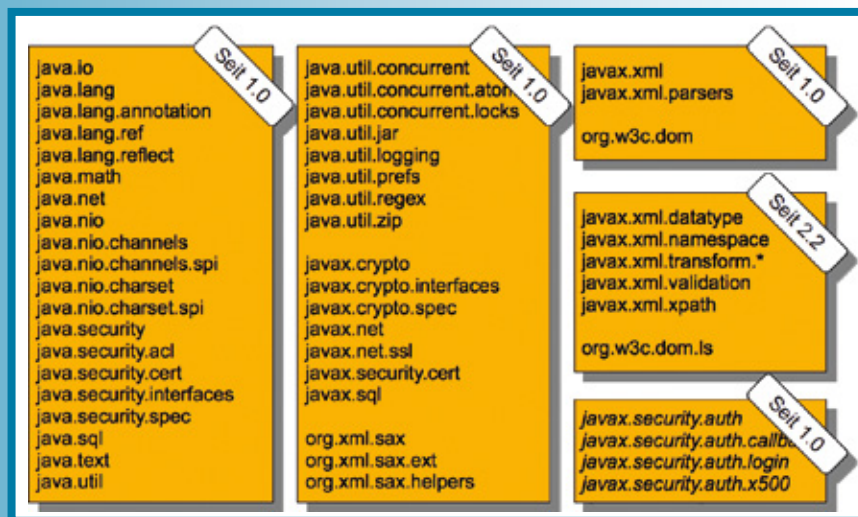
Seit 1.0

java.io
java.lang
java.lang.annotation
java.lang.ref
java.lang.reflect
java.math
java.net
java.nio
java.nio.channels
java.nio.channels.spi
java.nio.charset
java.nio.charset.spi
java.security
java.security.acl
java.security.cert
java.security.interfaces
java.security.spec
java.sql
java.text
java.util

Seit 1.0

java.util.concurrent
java.util.concurrent.atom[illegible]
java.util.concurrent.locks
java.util.jar
java.util.logging
java.util.prefs
java.util.regex
java.util.zip

javax.crypto
javax.crypto.interfaces
javax.crypto.spec
javax.net
javax.net.ssl
javax.security.cert
javax.sql

org.xml.sax
org.xml.sax.ext
org.xml.sax.helpers

Seit 1.0

javax.xml
javax.xml.parsers

org.w3c.dom

Seit 2.2

javax.xml.datatype
javax.xml.namespace
javax.xml.transform.*
javax.xml.validation
javax.xml.xpath

org.w3c.dom.ls

Seit 1.0

javax.security.auth
javax.security.auth.callb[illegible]
javax.security.auth.login
javax.security.auth.x500